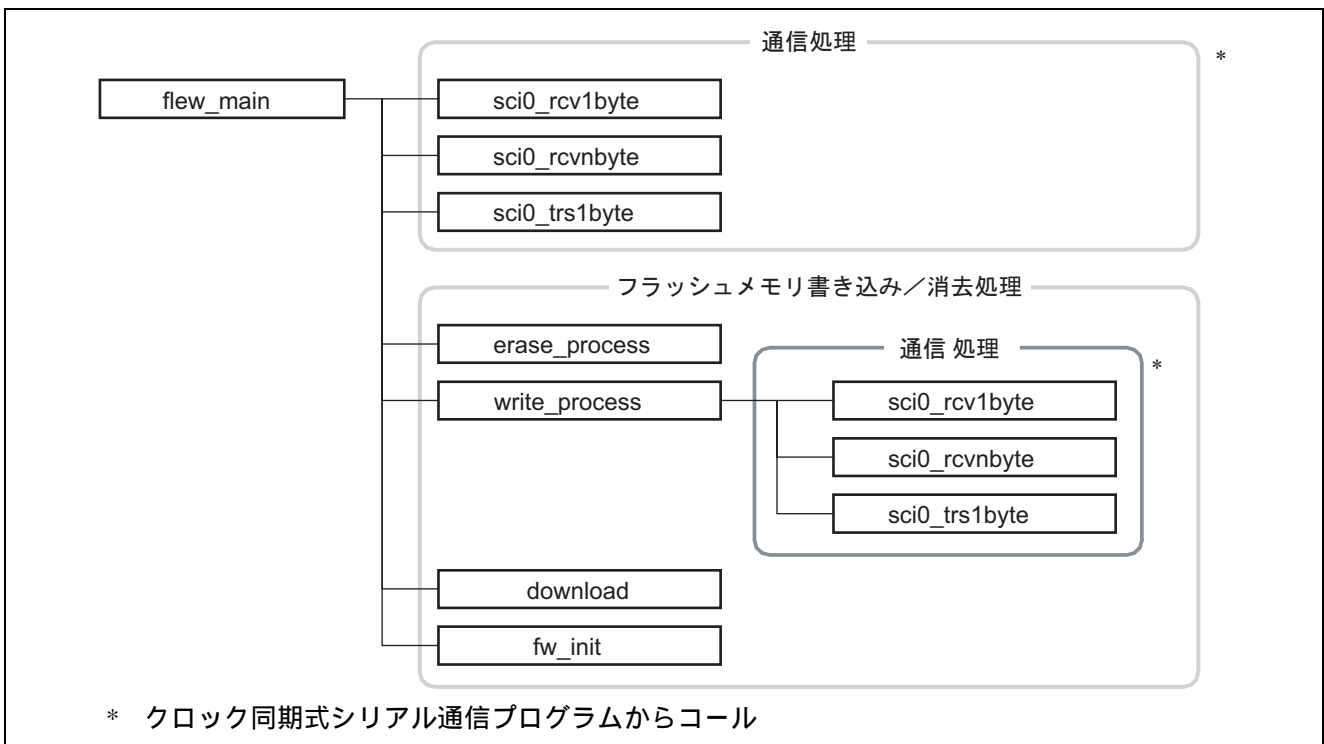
flew_main

通信処理

*

sci0_rcv1byte

sci0_rcvnbyte

sci0_trs1byte

フラッシュメモリ書き込み／消去処理

erase_process

write_process

通信 処理

*

sci0_rcv1byte

sci0_rcvnbyte

sci0_trs1byte

download

fw_init

* クロック同期式シリアル通信プログラムからコール